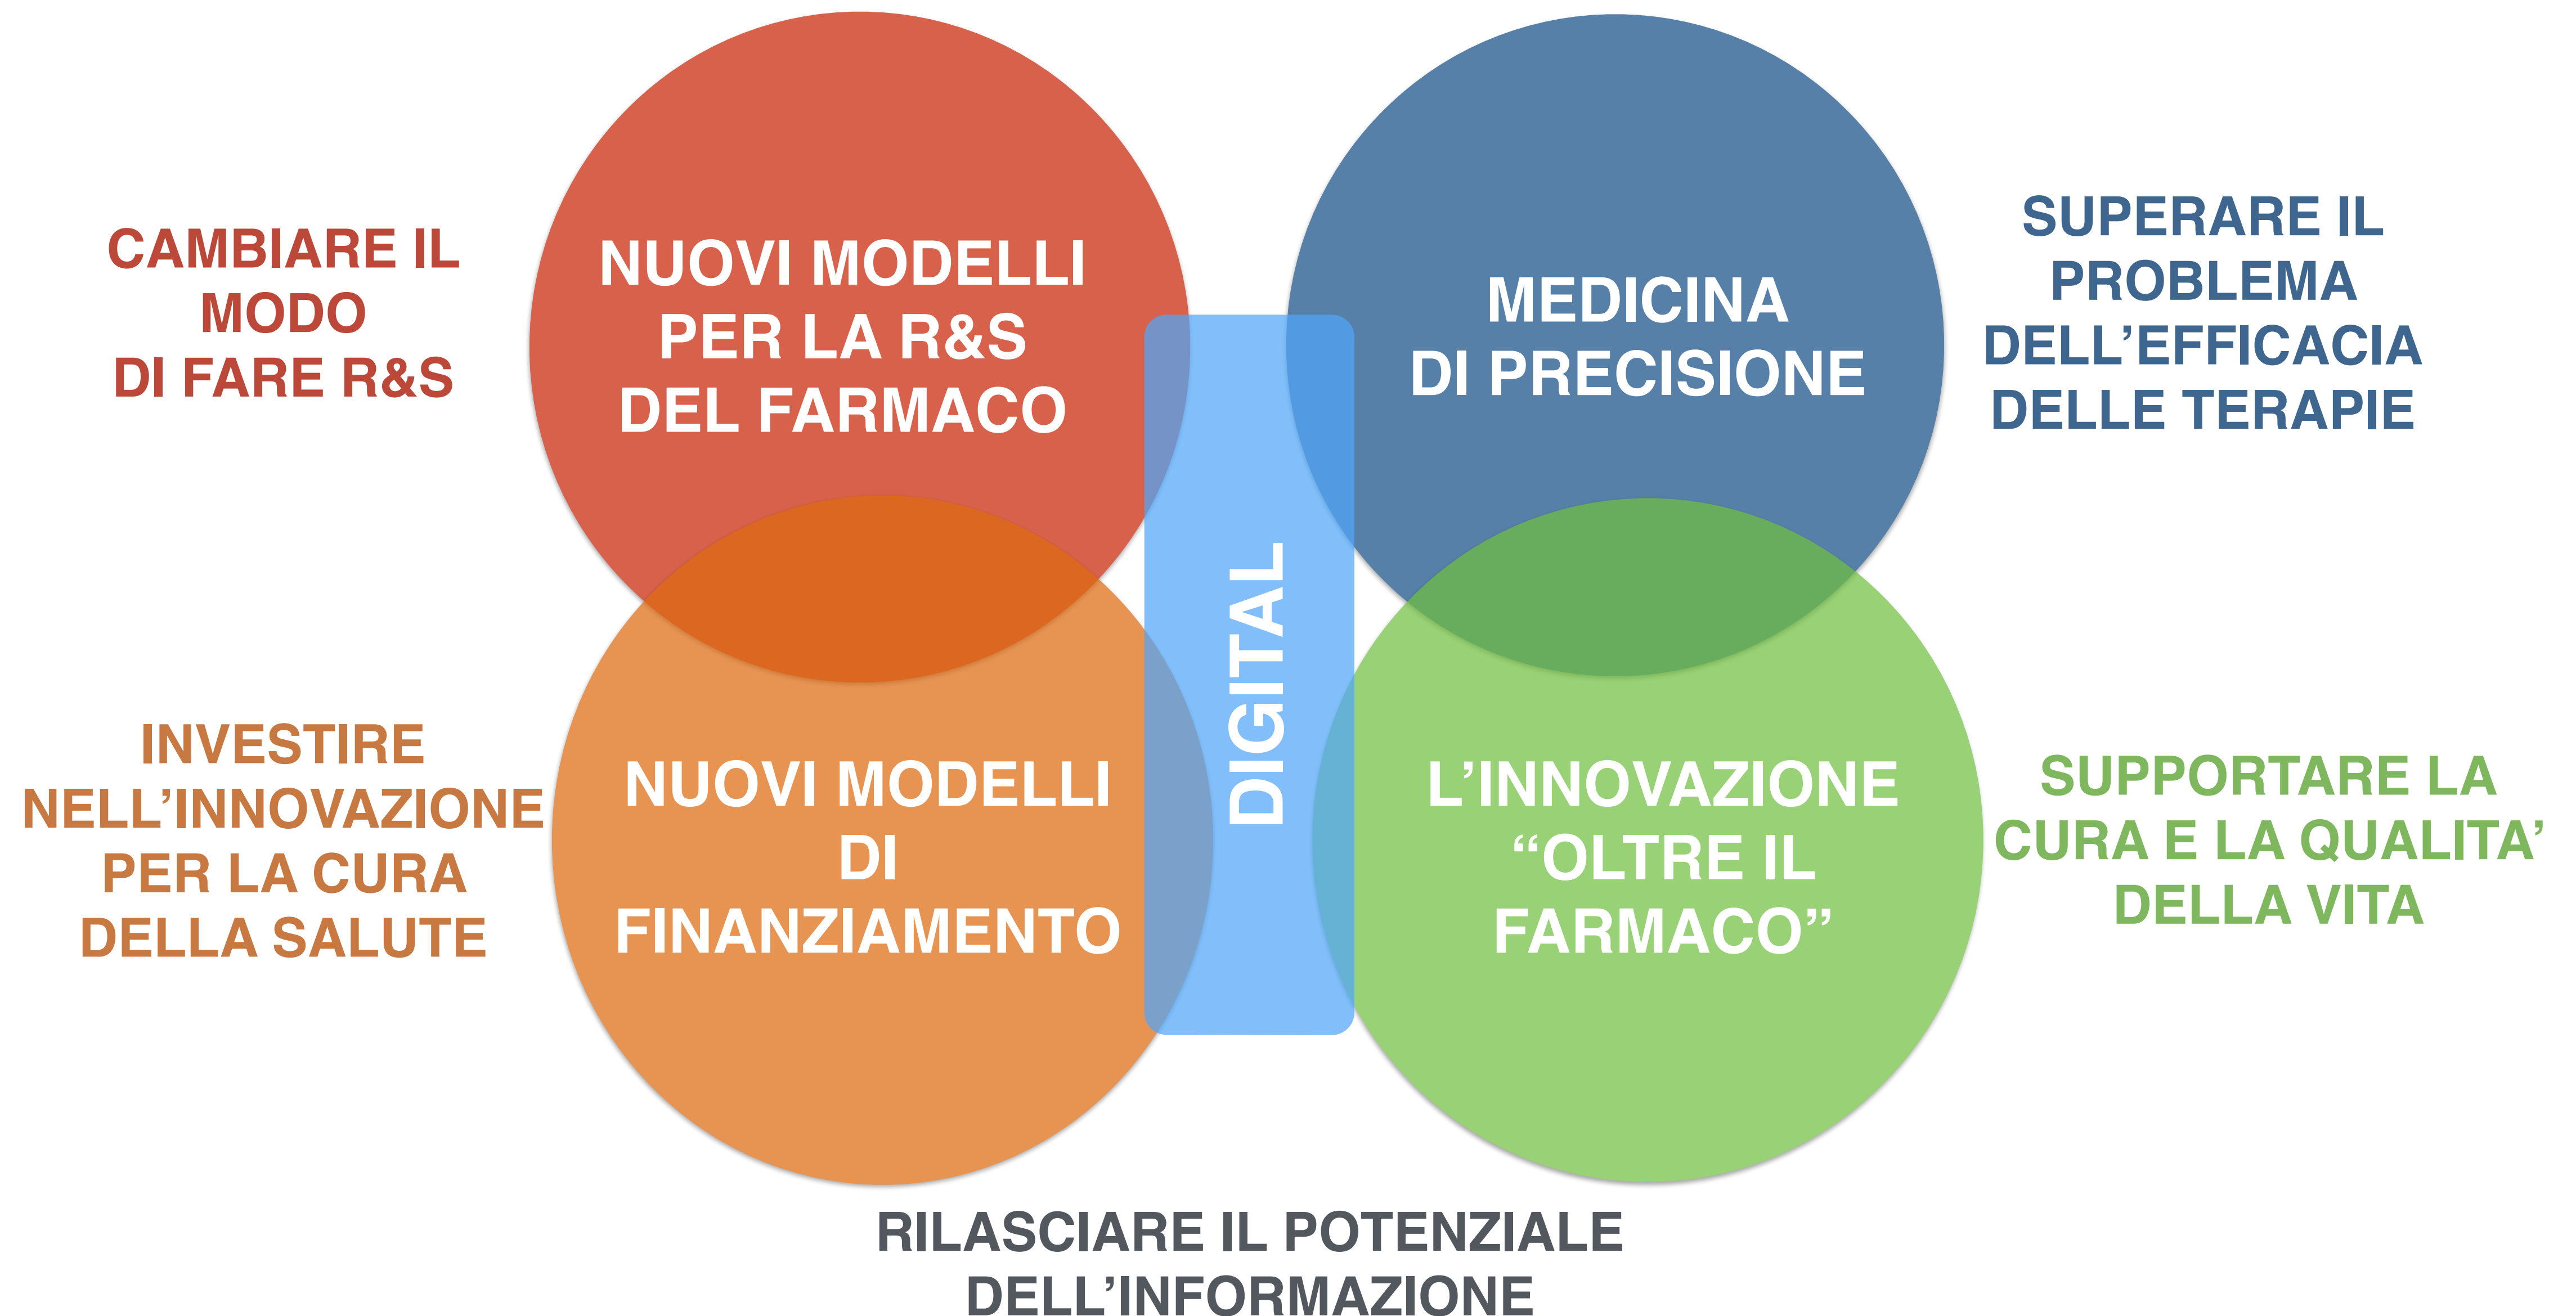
CAMBIARE IL MODO DI FARE R&S

NUOVI MODELLI PER LA R&S DEL FARMACO

MEDICINA DI PRECISIONE

SUPERARE IL PROBLEMA DELL'EFFICACIA DELLE TERAPIE

DIGITAL

INVESTIRE NELL'INNOVAZIONE PER LA CURA DELLA SALUTE

NUOVI MODELLI DI FINANZIAMENTO

L'INNOVAZIONE "OLTRE IL FARMACO"

SUPPORTARE LA CURA E LA QUALITA' DELLA VITA

RILASCIARE IL POTENZIALE DELL'INFORMAZIONE